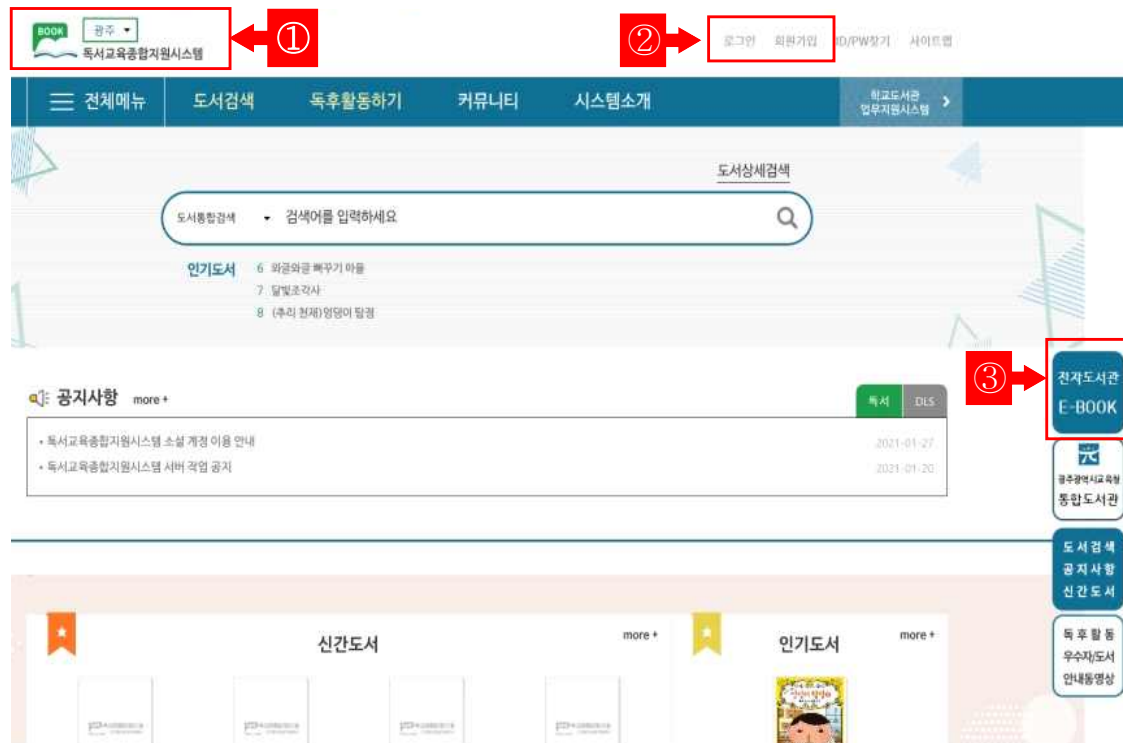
BOOK 광주 ▾
독서교육종합지원시스템

①

②

로그인 회원가입 ID/PW찾기 사이트맵

전체메뉴 도서검색 독후활동하기 커뮤니티 시스템소개

학교도서관 업무지원시스템 >

도서상세검색

도서통합검색 ▾ 검색어를 입력하세요

인기도서 6 와글와글 빼꾸기 마을
7 달빛조각사
8 (추리 천재)엉덩이 탐정

③

전자도서관 E-BOOK

공지사항 more +

독서 DLS

• 독서교육종합지원시스템 소설 계정 이용 안내 2021-01-27
• 독서교육종합지원시스템 서버 작업 공지 2021-01-20

광주광역시교육청 통합도서관

도서검색 공지사항 신간도서

독후활동 우수자/도서 안내동영상

신간도서 more +

인기도서 more +